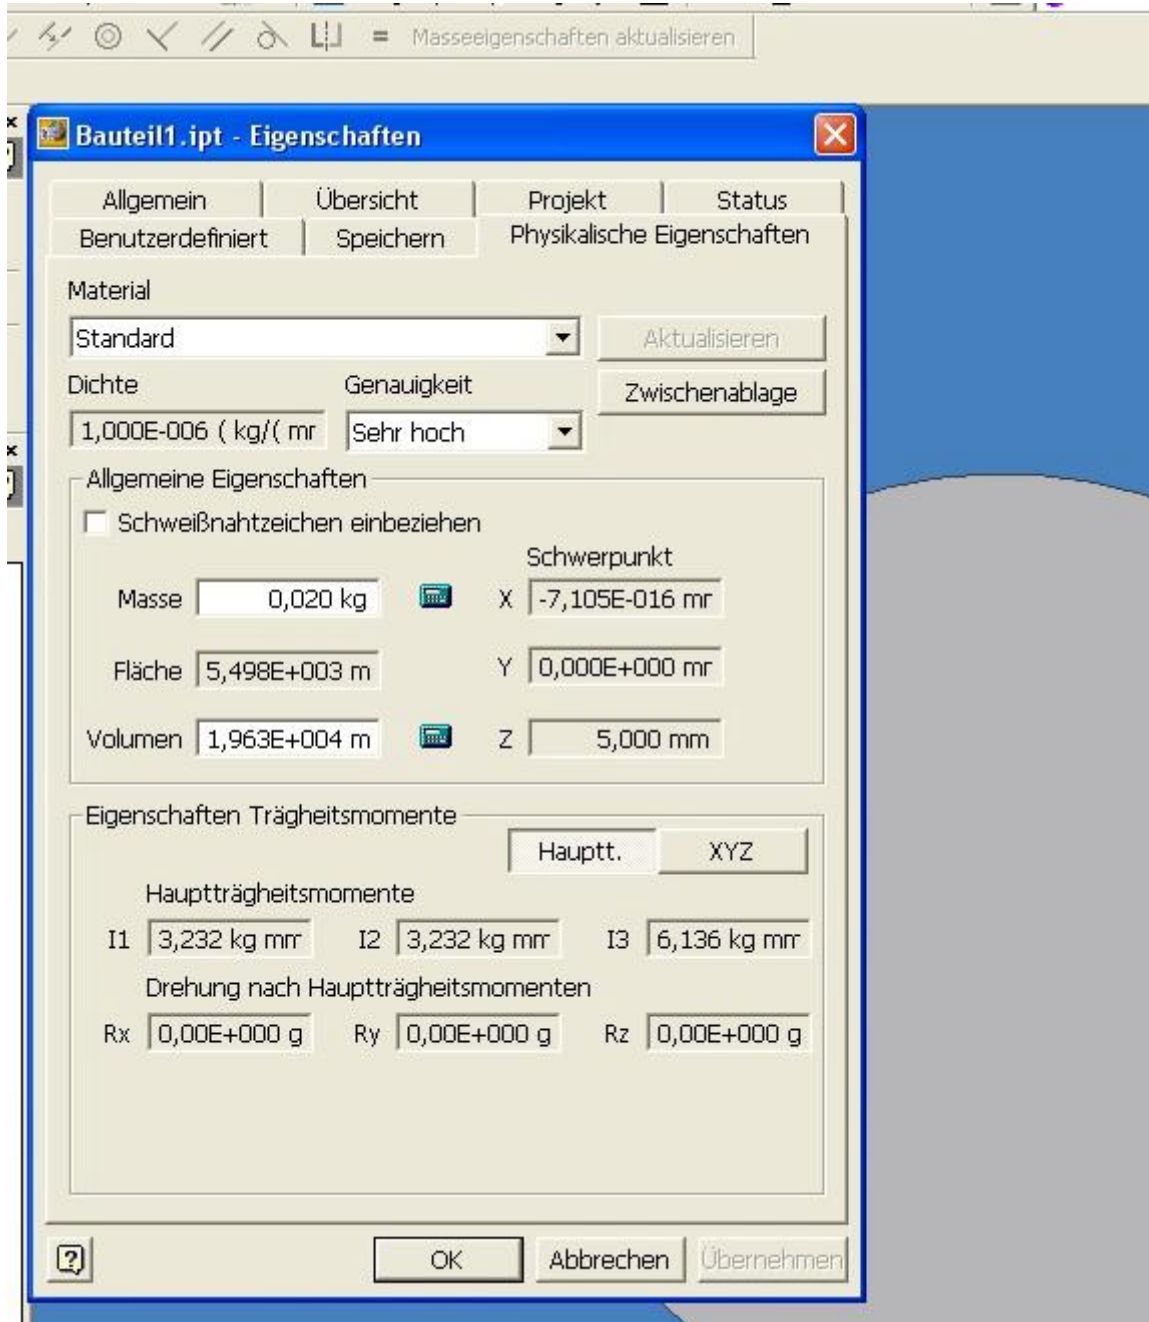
= Masseeigenschaften aktualisieren

Bauteil1.ipt - Eigenschaften

Allgemein | Übersicht | Projekt | Status
Benutzerdefiniert | Speichern | Physikalische Eigenschaften

Material
Standard
Aktualisieren
Dichte
Genauigkeit
Zwischenablage
1,000E-006 ( kg/( mr
Sehr hoch

Allgemeine Eigenschaften
Schweißnahtzeichen einbeziehen
Schwerpunkt
Masse 0,020 kg
X -7,105E-016 mr
Fläche 5,498E+003 m
Y 0,000E+000 mr
Volumen 1,963E+004 m
Z 5,000 mm

Eigenschaften Trägheitsmomente
Hauptt. XYZ
Hauptträgheitsmomente
I1 3,232 kg mr
I2 3,232 kg mr
I3 6,136 kg mr
Drehung nach Hauptträgheitsmomenten
Rx 0,00E+000 g
Ry 0,00E+000 g
Rz 0,00E+000 g

?
OK
Abbrechen
Übernehmen